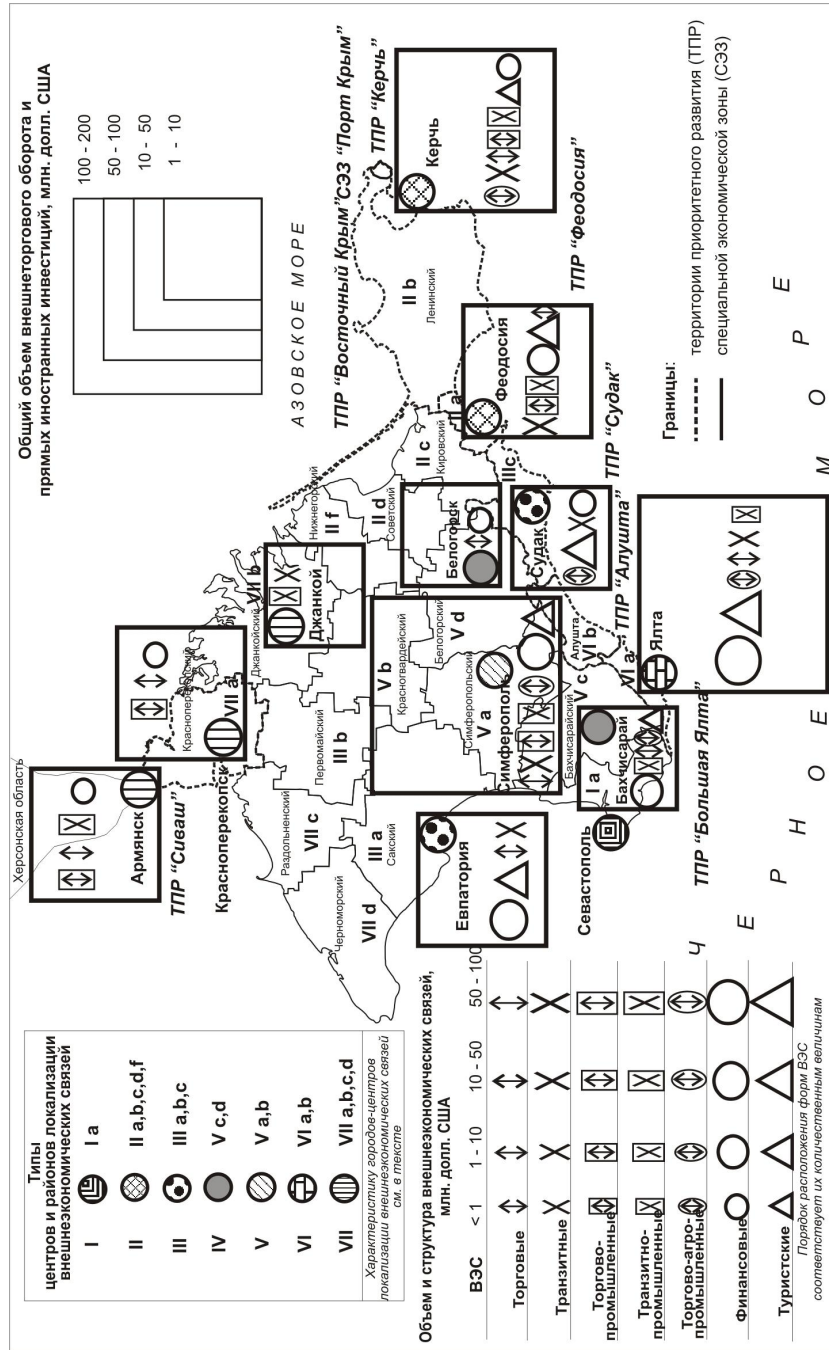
Типы центров и районов локализации внешнеэкономических связей

I — I a
II — II a,b,c,d,f
III — III a,b,c
IV — V c,d
V — V a,b
VI — VI a,b
VII — VII a,b,c,d

Характеристику городов-центров локализации внешнеэкономических связей см. в тексте

Объем и структура внешнеэкономических связей, млн. долл. США

| ВЭС | <1 | 1 - 10 | 10 - 50 | 50 - 100 |
|---|---|---|---|---|
| Торговые | | | | |
| Транзитные | | | | |
| Торгово-промышленные | | | | |
| Транзитно-промышленные | | | | |
| Торгово-агро-промышленные | | | | |
| Финансовые | | | | |
| Туристские | | | | |

Порядок расположения форм ВЭС соответствует их количественным величинам

Общий объем внешнеторгового оборота и прямых иностранных инвестиций, млн. долл. США

100 - 200
50 - 100
10 - 50
1 - 10

Границы:
территории приоритетного развития (ТПР)
специальной экономической зоны (СЭЗ)

Херсонская область
Армянск
ТПР "Сиваш"
Красноперекопск
Красноперекопский
VII a
Джанкойский
VII b
Джанкой
Нижнегорский
II f
Советский
II d
Кировский
II c
II a
Белогорск
Белогорский
V d
Феодосия
Ленинский
II b
Керчь
ТПР "Керчь"
ТПР "Восточный Крым" СЭЗ "Порт Крым"
АЗОВСКОЕ МОРЕ
ТПР "Феодосия"
ТПР "Судак"
III c
Судак
ТПР "Алушта"
Алушта
VI b
VI a
Ялта
ТПР "Большая Ялта"
V b
Красногвардейский
Симферопольский
V a
Симферополь
V c
Бахчисарайский
I a
Бахчисарай
Севастополь
Первомайский
III b
Раздольненский
VII c
Сакский
III a
Черноморский
VII d
Евпатория
Ч Е Р Н О Е М О Р Е